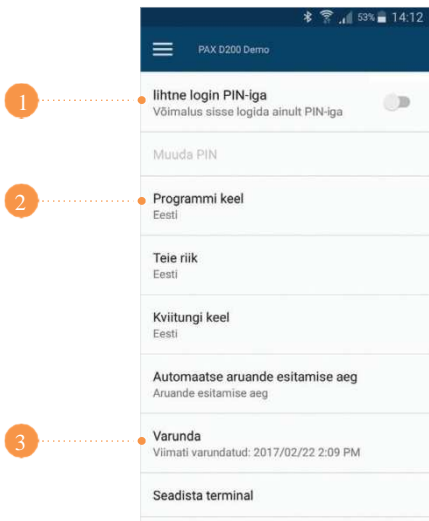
53% 14:12

PAX D200 Demo

1

lihtne login PIN-iga
Võimalus sisse logida ainult PIN-iga

Muuda PIN

2

Programmi keel
Eesti

Teie riik
Eesti

Kviitungi keel
Eesti

Automaatse aruande esitamise aeg
Aruande esitamise aeg

3

Varunda
Viimati varundatud: 2017/02/22 2:09 PM

Seadista terminal